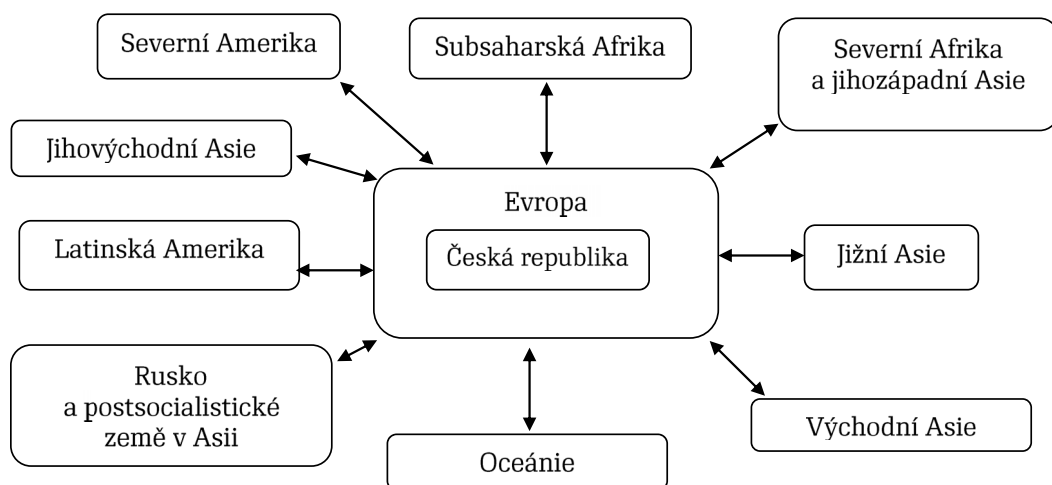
Severní Amerika

Subsaharská Afrika

Severní Afrika
a jihozápadní Asie

Jihovýchodní Asie

Evropa

Česká republika

Latinská Amerika

Jižní Asie

Rusko
a postsocialistické
země v Asii

Východní Asie

Oceánie